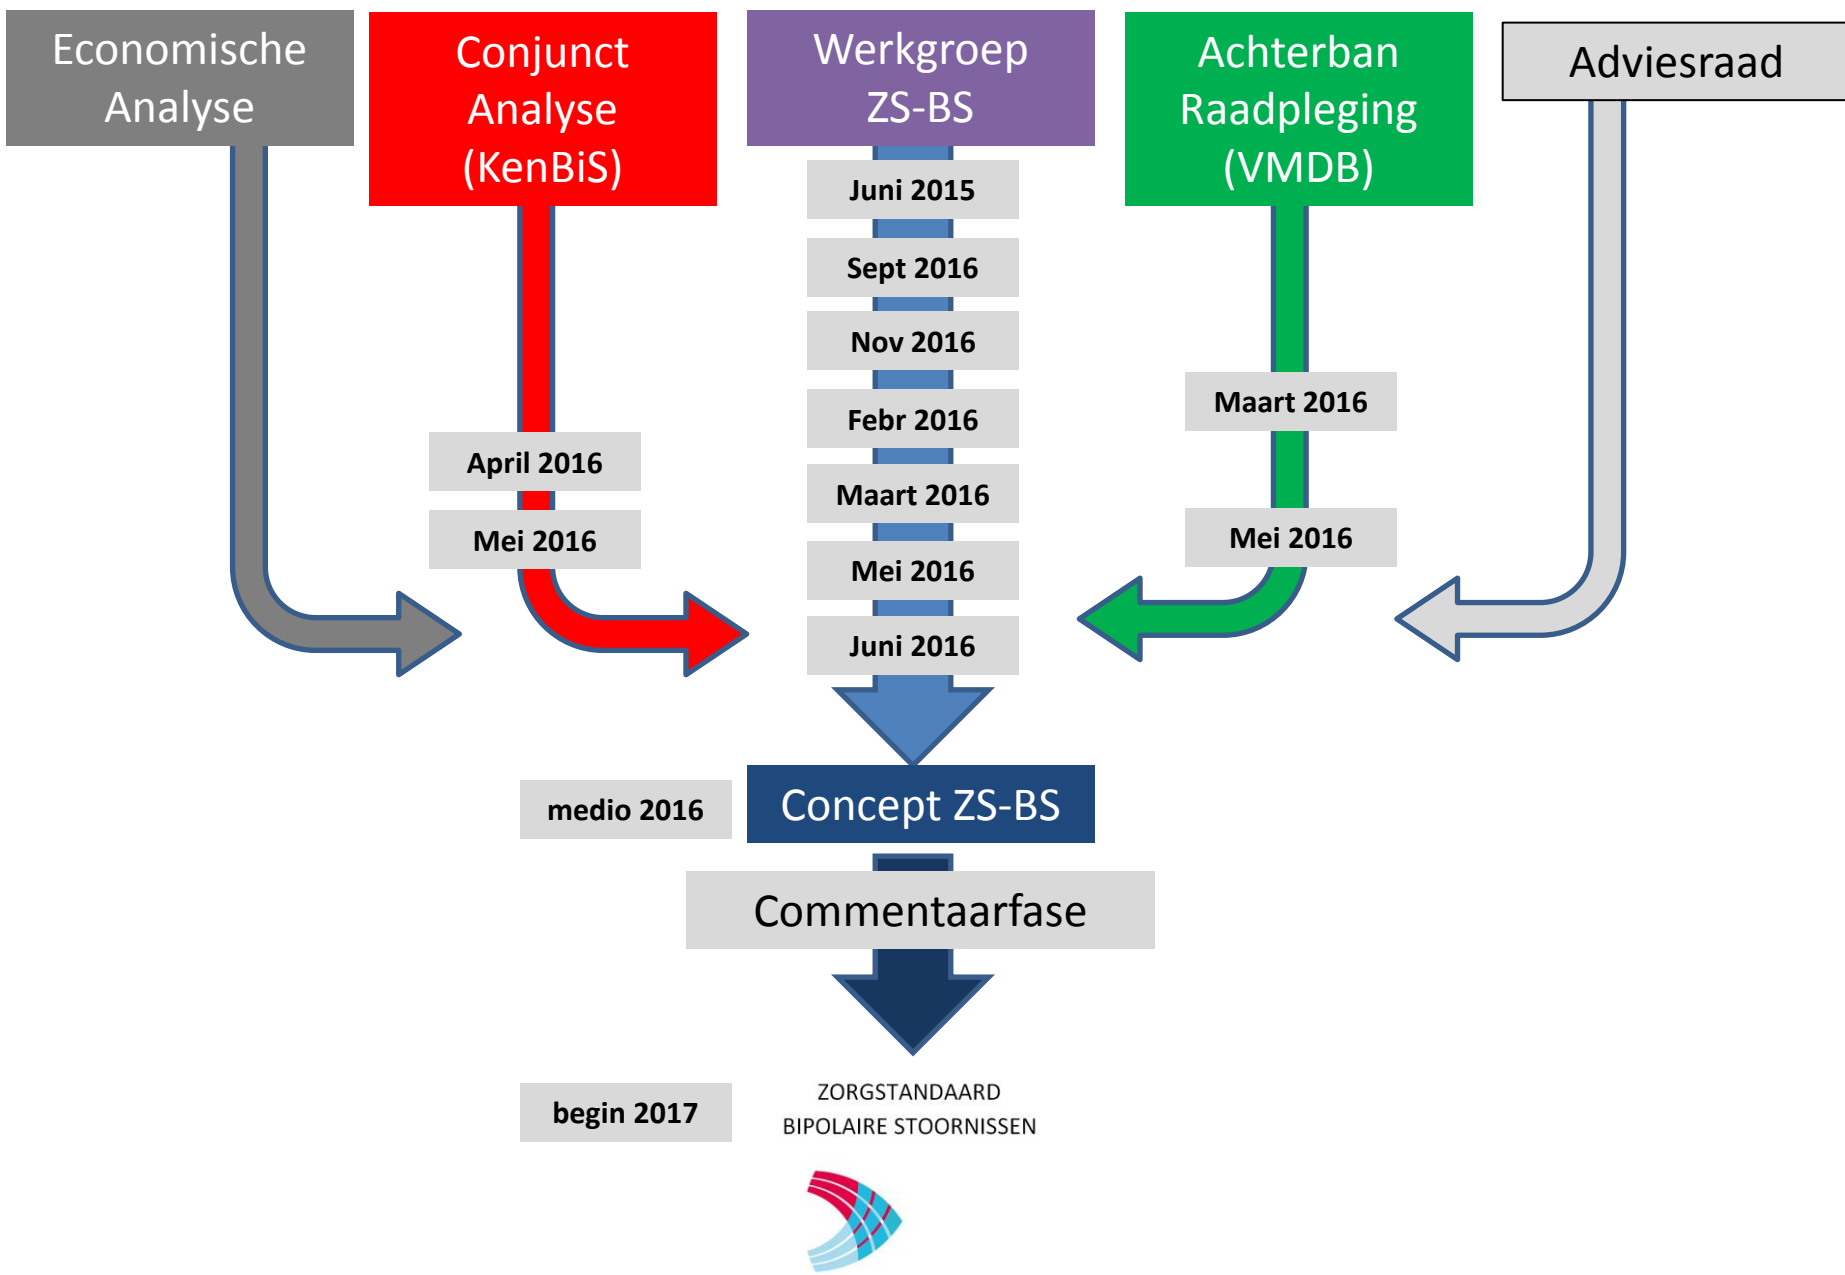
Economische Analyse

Conjunct Analyse (KenBiS)

Werkgroep ZS-BS

Achterban Raadpleging (VMDB)

Adviesraad

Juni 2015

Sept 2016

Nov 2016

Febr 2016

Maart 2016

Mei 2016

Juni 2016

April 2016

Mei 2016

Maart 2016

Mei 2016

medio 2016

Concept ZS-BS

Commentaarfase

begin 2017

ZORGSTANDAARD
BIPOLAIRE STOORNISSEN